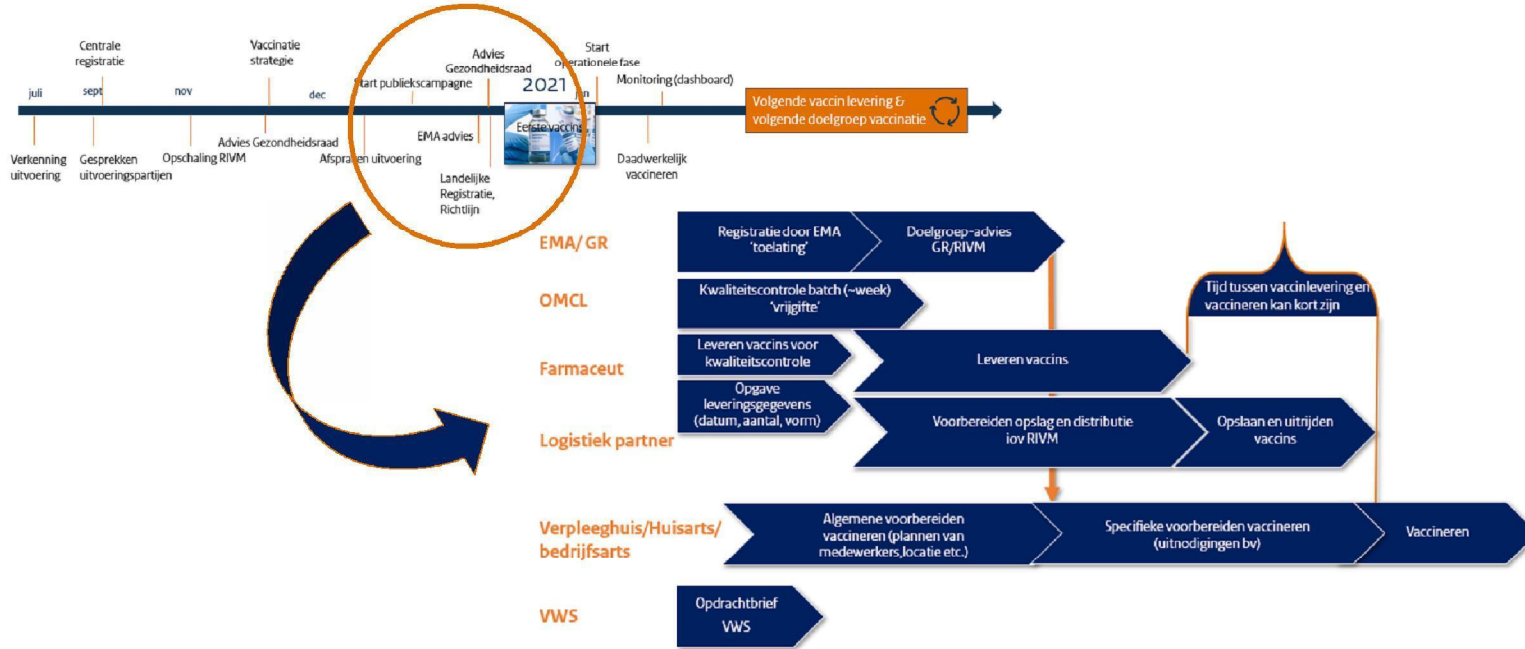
Centrale registratie

Vaccinatie strategie

Advies Gezondheidsraad

Start operationele fase

juli

sept

nov

dec

Start publiekscampagne

2021

jan

Monitoring (dashboard)

Volgende vaccin levering & volgende doelgroep vaccinatie

Verkenning uitvoering

Gesprekken uitvoeringspartijen

Opschaling RIVM

Advies Gezondheidsraad

Afspraken uitvoering

EMA advies

Landelijke Registratie, Richtlijn

Eerste vaccin

Daadwerkelijk vaccineren

EMA/ GR

Registratie door EMA 'toelating'

Doelgroep-advies GR/RIVM

OMCL

Kwaliteitscontrole batch (~week) 'vrijgifte'

Tijd tussen vaccinlevering en vaccineren kan kort zijn

Farmaceut

Leveren vaccins voor kwaliteitscontrole

Leveren vaccins

Logistiek partner

Opgave leveringsgegevens (datum, aantal, vorm)

Voorbereiden opslag en distributie iov RIVM

Opslaan en uitrijden vaccins

Verpleeghuis/Huisarts/ bedrijfsarts

Algemene voorbereiden vaccineren (plannen van medewerkers, locatie etc.)

Specifieke voorbereiden vaccineren (uitnodigingen bv)

Vaccineren

VWS

Opdrachtbrief VWS